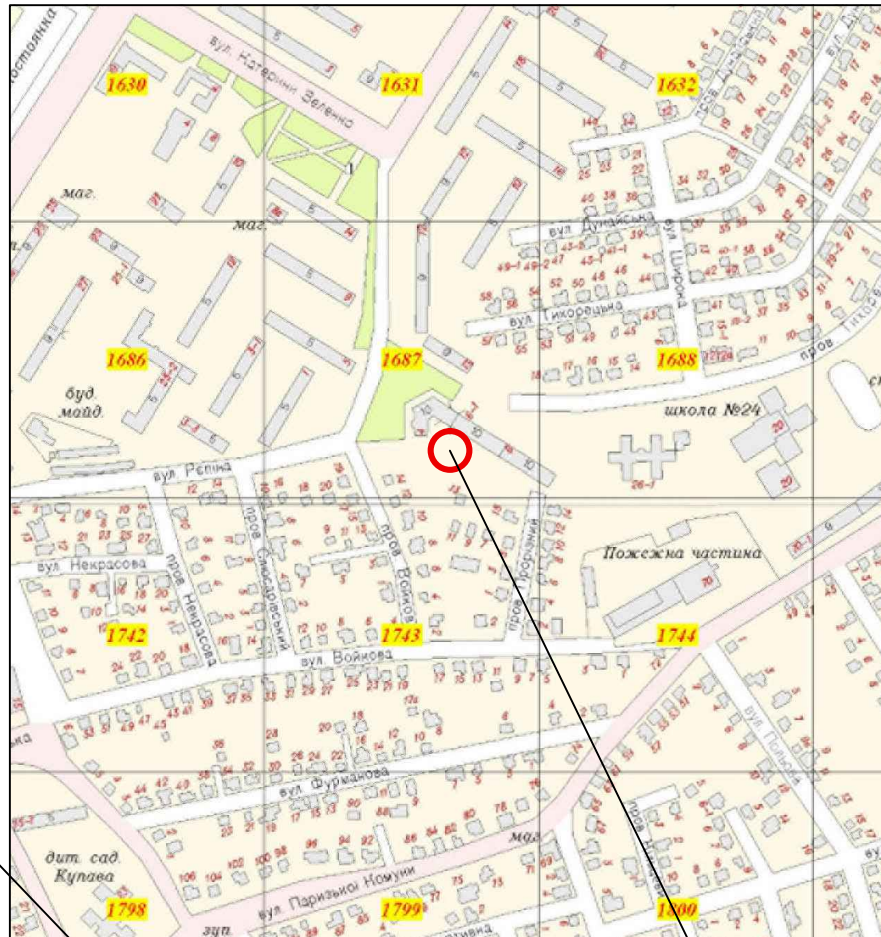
1630
1631
1632
вул. Катерини Зеленко
маг.
маг.
вул. Дунайська
вул. Широка
вул. Тихорецька
1686
1687
1688
буд. майд.
школа №24
пров. Тихорецький
вул. Рєпіна
вул. Некрасова
пров. Некрасова
пров. Слободський
пров. Войкова
пров. Прорізний
Пожежна частина
1742
1743
1744
вул. Войкова
вул. Фурманова
вул. Польова
дит. сад. Купава
маг.
вул. Паризької Комуни
1798
1799
1800
зуп.